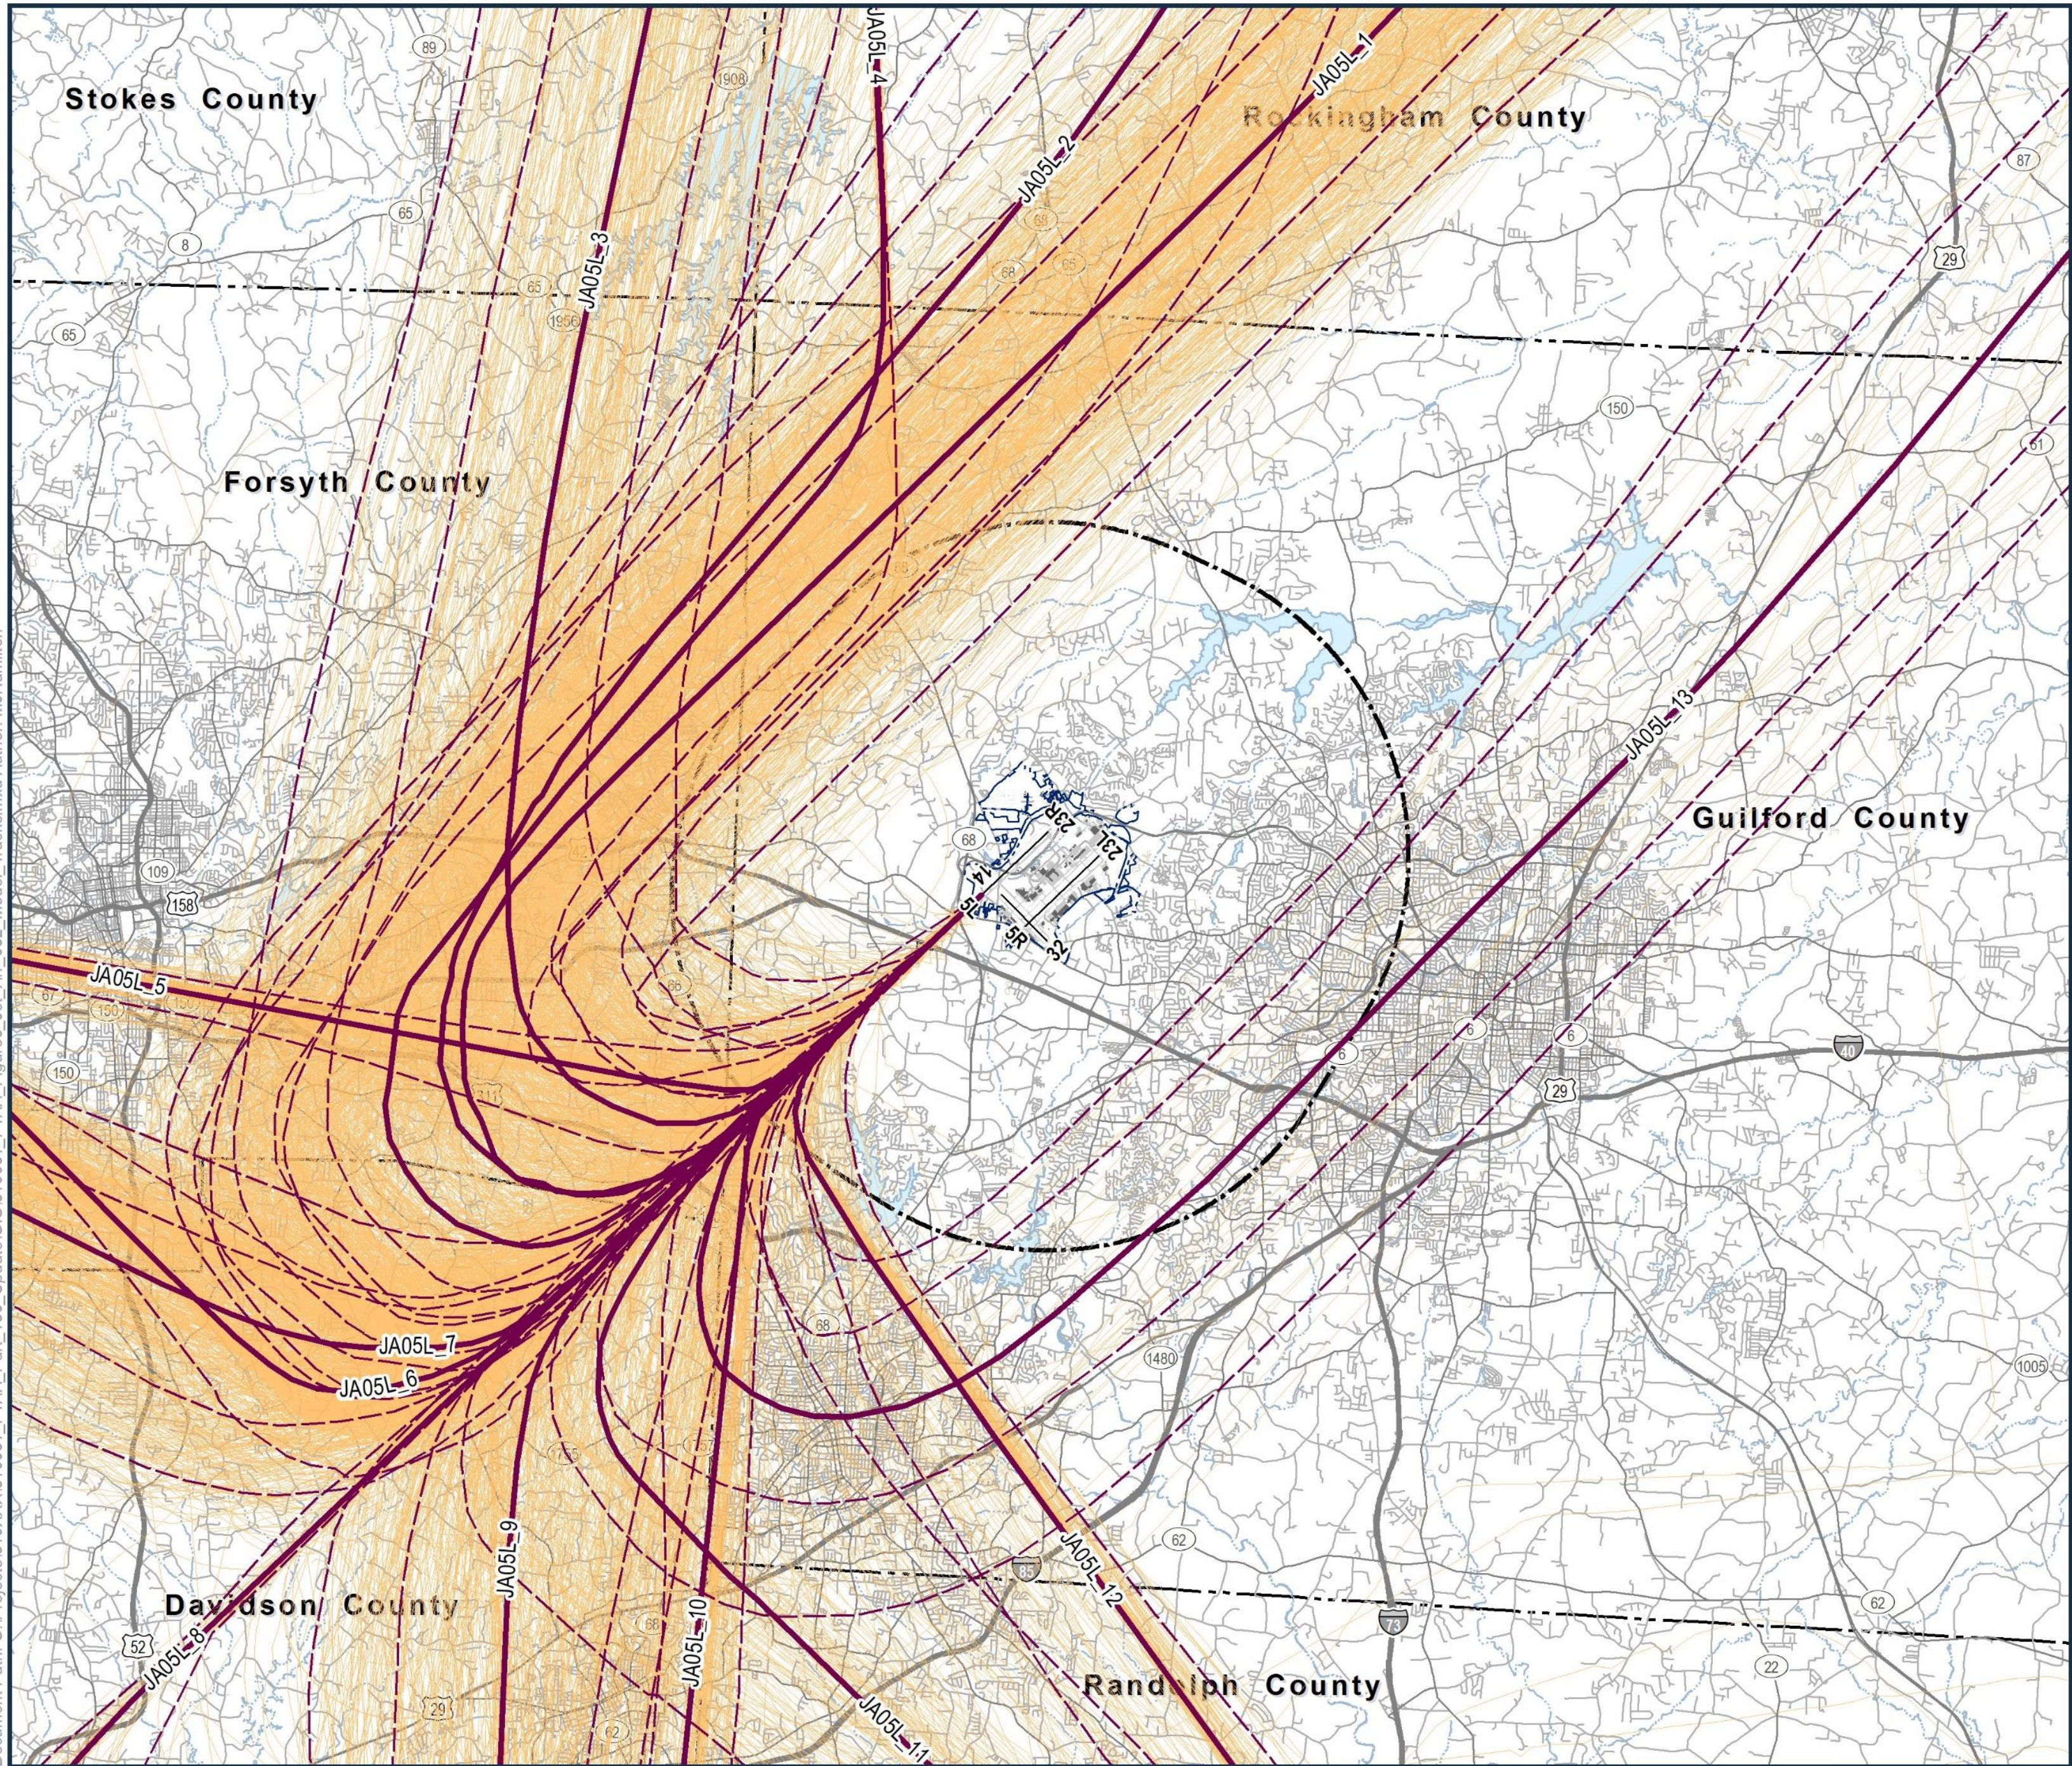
Stokes County
Rockingham County
Forsyth County
Guilford County
Davidson County
Randolph County
JA05L_1
JA05L_2
JA05L_3
JA05L_4
JA05L_5
JA05L_6
JA05L_7
JA05L_8
JA05L_9
JA05L_10
JA05L_11
JA05L_12
JA05L_13
5L
5R
23R
23L
14
32
89
1908
65
8
66
68
150
87
29
109
158
6
40
1480
62
1005
85
52
22